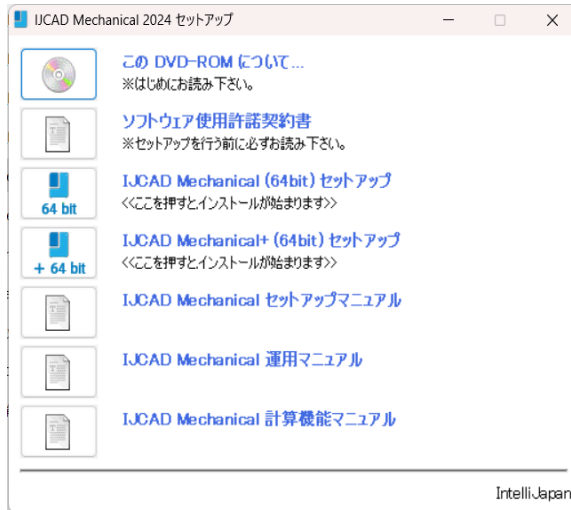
IJCAD Mechanical 2024 セットアップ

この DVD-ROM について...
※はじめにお読み下さい。

ソフトウェア使用許諾契約書
※セットアップを行う前に必ずお読み下さい。

64 bit
IJCAD Mechanical (64bit) セットアップ
<<ここを押すとインストールが始まります>>

+ 64 bit
IJCAD Mechanical+ (64bit) セットアップ
<<ここを押すとインストールが始まります>>

IJCAD Mechanical セットアップマニュアル

IJCAD Mechanical 運用マニュアル

IJCAD Mechanical 計算機能マニュアル

IntelliJapan